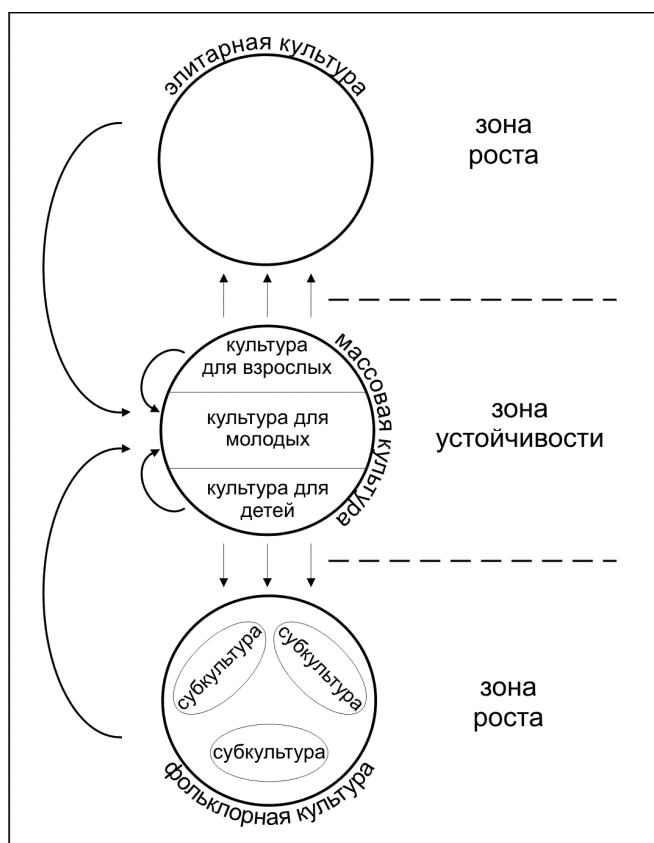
элитарная культура

зона роста

культура для взрослых

культура для молодых

культура для детей

массовая культура

зона устойчивости

субкультура

субкультура

субкультура

фольклорная культура

зона роста